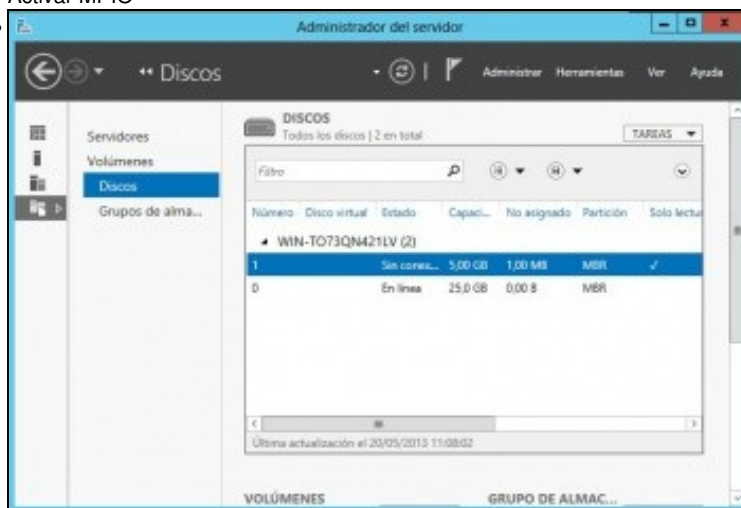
Activar MPIO

Administrador del servidor

•• Discos

Administrar Herramientas Ver Ayuda

Servidores
Volúmenes
Discos
Grupos de alma...

DISCOS
Todos los discos | 2 en total

TAREAS

Filtro

| Número | Disco virtual | Estado | Capaci... | No asignado | Partición | Solo lectu |
|---|---|---|---|---|---|---|
| WIN-TO73QN421LV (2) | | | | | | |
| 1 | | Sin conex... | 5,00 GB | 1,00 MB | MBR | ✓ |
| 0 | | En línea | 25,0 GB | 0,00 B | MBR | |

Última actualización el 20/05/2013 11:08:02

VOLÚMENES

GRUPO DE ALMAC...